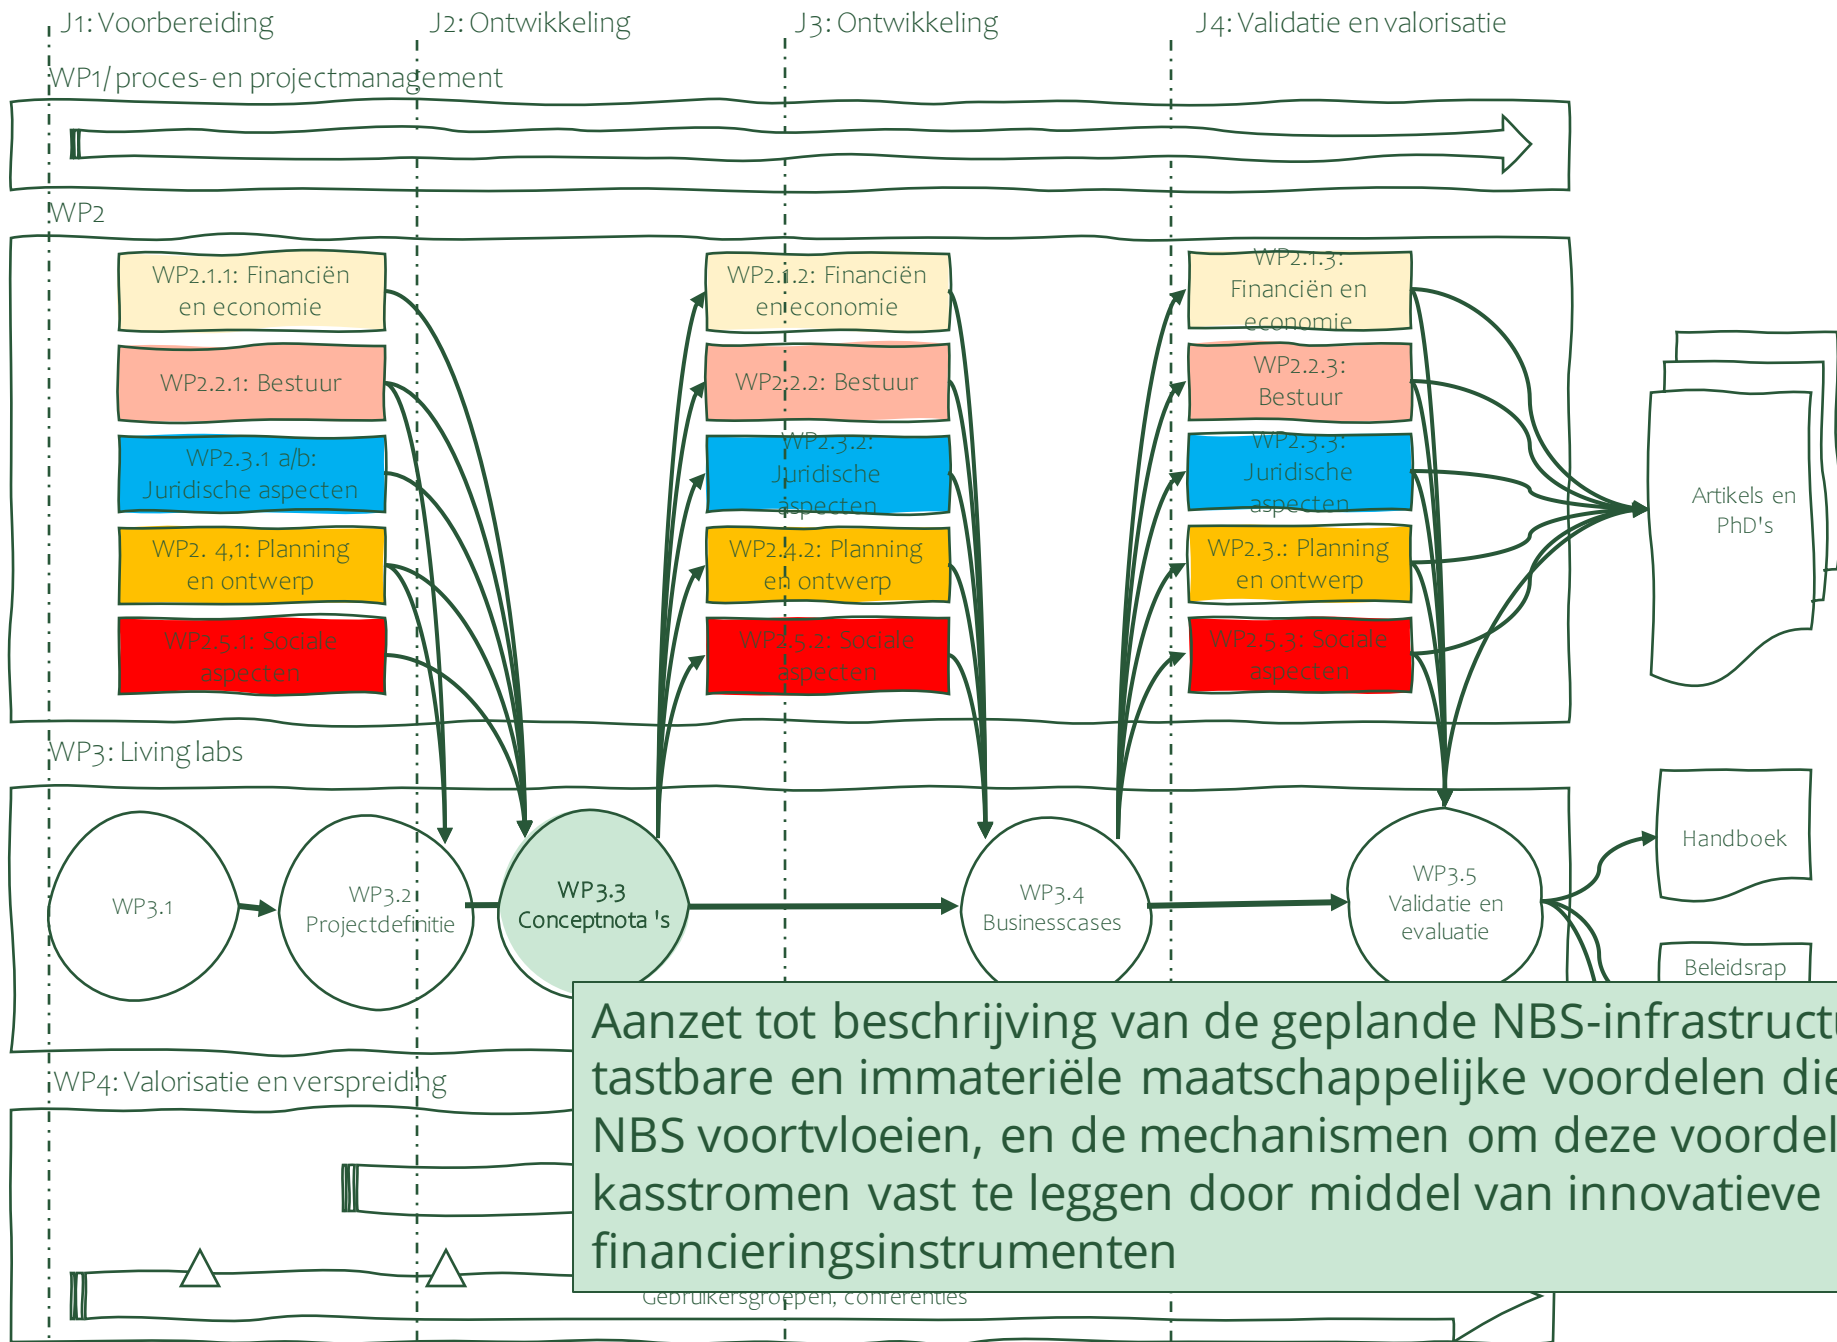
J1: Voorbereiding J2: Ontwikkeling J3: Ontwikkeling J4: Validatie en valorisatie

WP1/ proces- en projectmanagement

WP2

WP2.1.1: Financiën en economie

WP2.2.1: Bestuur

WP2.3.1 a/b: Juridische aspecten

WP2. 4,1: Planning en ontwerp

WP2.5.1: Sociale aspecten

WP2.1.2: Financiën en economie

WP2.2.2: Bestuur

WP2.3.2: Juridische aspecten

WP2.4.2: Planning en ontwerp

WP2.5.2: Sociale aspecten

WP2.1.3: Financiën en economie

WP2.2.3: Bestuur

WP2.3.3: Juridische aspecten

WP2.3.: Planning en ontwerp

WP2.5.3: Sociale aspecten

Artikels en PhD's

WP3: Living labs

WP3.1

WP3.2 Projectdefinitie

WP3.3 Conceptnota 's

WP3.4 Businesscases

WP3.5 Validatie en evaluatie

Handboek

Beleidsrap

WP4: Valorisatie en verspreiding

Aanzet tot beschrijving van de geplande NBS-infrastruct tastbare en immateriële maatschappelijke voordelen die NBS voortvloeien, en de mechanismen om deze voordel kasstromen vast te leggen door middel van innovatieve financieringsinstrumenten

Gebruikersgroepen, conferenties